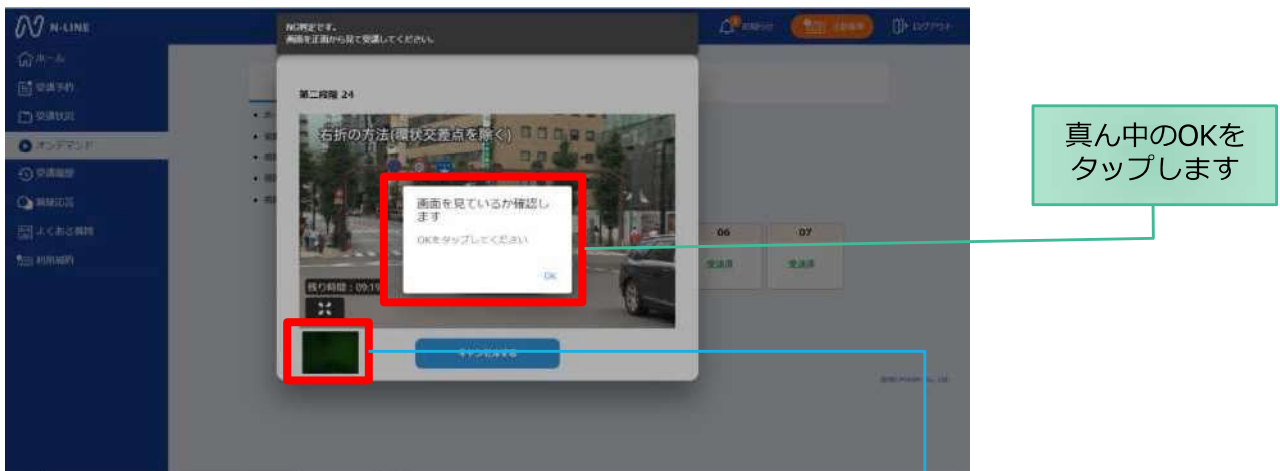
N-LINE
ホーム
受講予約
受講状況
オンデマンド
受講履歴
郵送申請
よくある質問
利用規約

NG判定です。
画面を正面から見て受講してください。

お知らせ
ログアウト

第二段階 24

右折の方法(環状交差点を除く)

画面を見ているか確認します
OKをタップしてください
OK

残り時間：09:1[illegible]

06
受講済
07
受講済

キャンセル

真ん中のOKをタップします